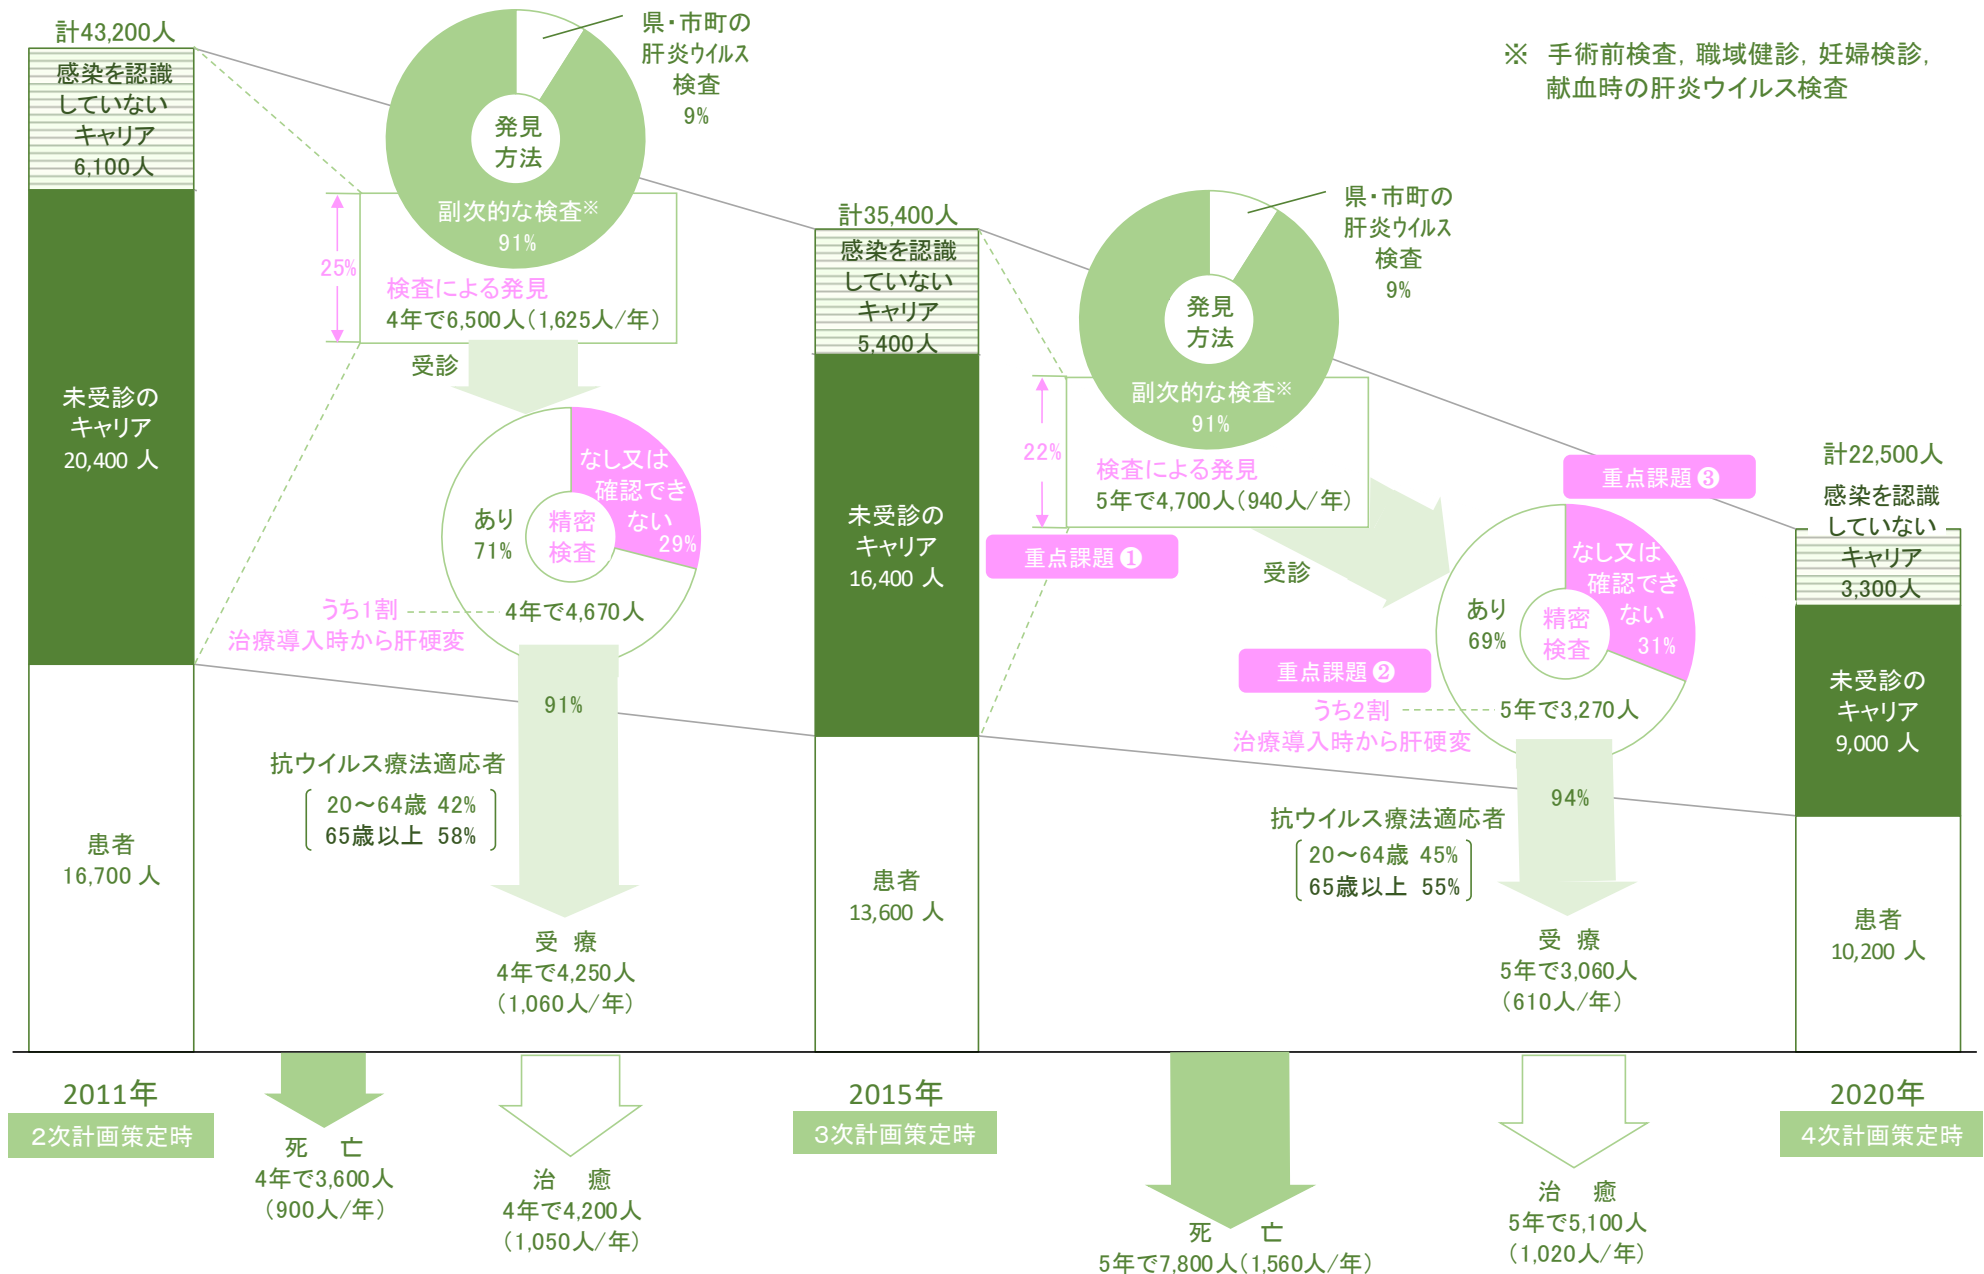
計43,200人
感染を認識していないキャリア
6,100人

未受診のキャリア
20,400 人

患者
16,700 人

発見方法
県・市町の肝炎ウイルス検査
9%
副次的な検査※
91%

25%
検査による発見
4年で6,500人(1,625人/年)

受診

あり
71%
精密検査
なし又は確認できない
29%

うち1割
治療導入時から肝硬変
4年で4,670人

91%

抗ウイルス療法適応者
20～64歳 42%
65歳以上 58%

受 療
4年で4,250人
(1,060人/年)

計35,400人
感染を認識していないキャリア
5,400人

未受診のキャリア
16,400 人

患者
13,600 人

発見方法
県・市町の肝炎ウイルス検査
9%
副次的な検査※
91%

22%
検査による発見
5年で4,700人(940人/年)

重点課題 ❶

受診

あり
69%
精密検査
なし又は確認できない
31%

重点課題 ❷
うち2割
治療導入時から肝硬変
5年で3,270人

94%

抗ウイルス療法適応者
20～64歳 45%
65歳以上 55%

受 療
5年で3,060人
(610人/年)

※ 手術前検査，職域健診，妊婦検診，献血時の肝炎ウイルス検査

重点課題 ❸

計22,500人
感染を認識していないキャリア
3,300人

未受診のキャリア
9,000 人

患者
10,200 人

2011年
2次計画策定時

死 亡
4年で3,600人
(900人/年)

治 癒
4年で4,200人
(1,050人/年)

2015年
3次計画策定時

死 亡
5年で7,800人(1,560人/年)

治 癒
5年で5,100人
(1,020人/年)

2020年
4次計画策定時